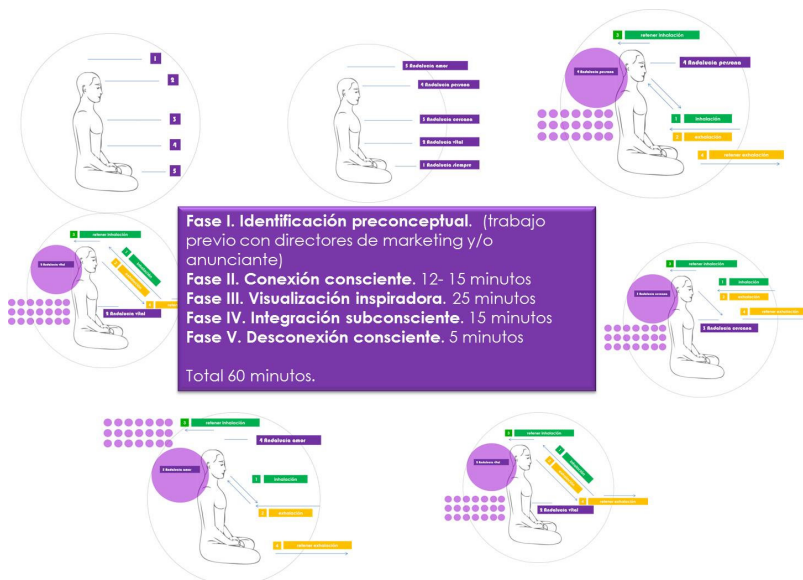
1
2
3
4
5

5 Andalucía amor
4 Andalucía persona
3 Andalucía cercana
2 Andalucía vital
1 Andalucía siempre

2 retener inhalación
4 Andalucía persona
4 Andalucía persona
1 inhalación
3 exhalación
4 retener exhalación

Fase I. Identificación preconceptual. (trabajo previo con directores de marketing y/o anunciante)
Fase II. Conexión consciente. 12- 15 minutos
Fase III. Visualización inspiradora. 25 minutos
Fase IV. Integración subconsciente. 15 minutos
Fase V. Desconexión consciente. 5 minutos

Total 60 minutos.

2 retener inhalación
2 Andalucía vital
1 inhalación
3 exhalación
4
2 Andalucía vital

2 retener inhalación
3 Andalucía cercana
1 inhalación
3 exhalación
4 retener exhalación
3 Andalucía cercana

2 retener inhalación
4 Andalucía amor
5 Andalucía amor
1 inhalación
3 exhalación
4 retener exhalación

2 retener inhalación
2 Andalucía vital
1 inhalación
3 exhalación
4 retener exhalación
2 Andalucía vital